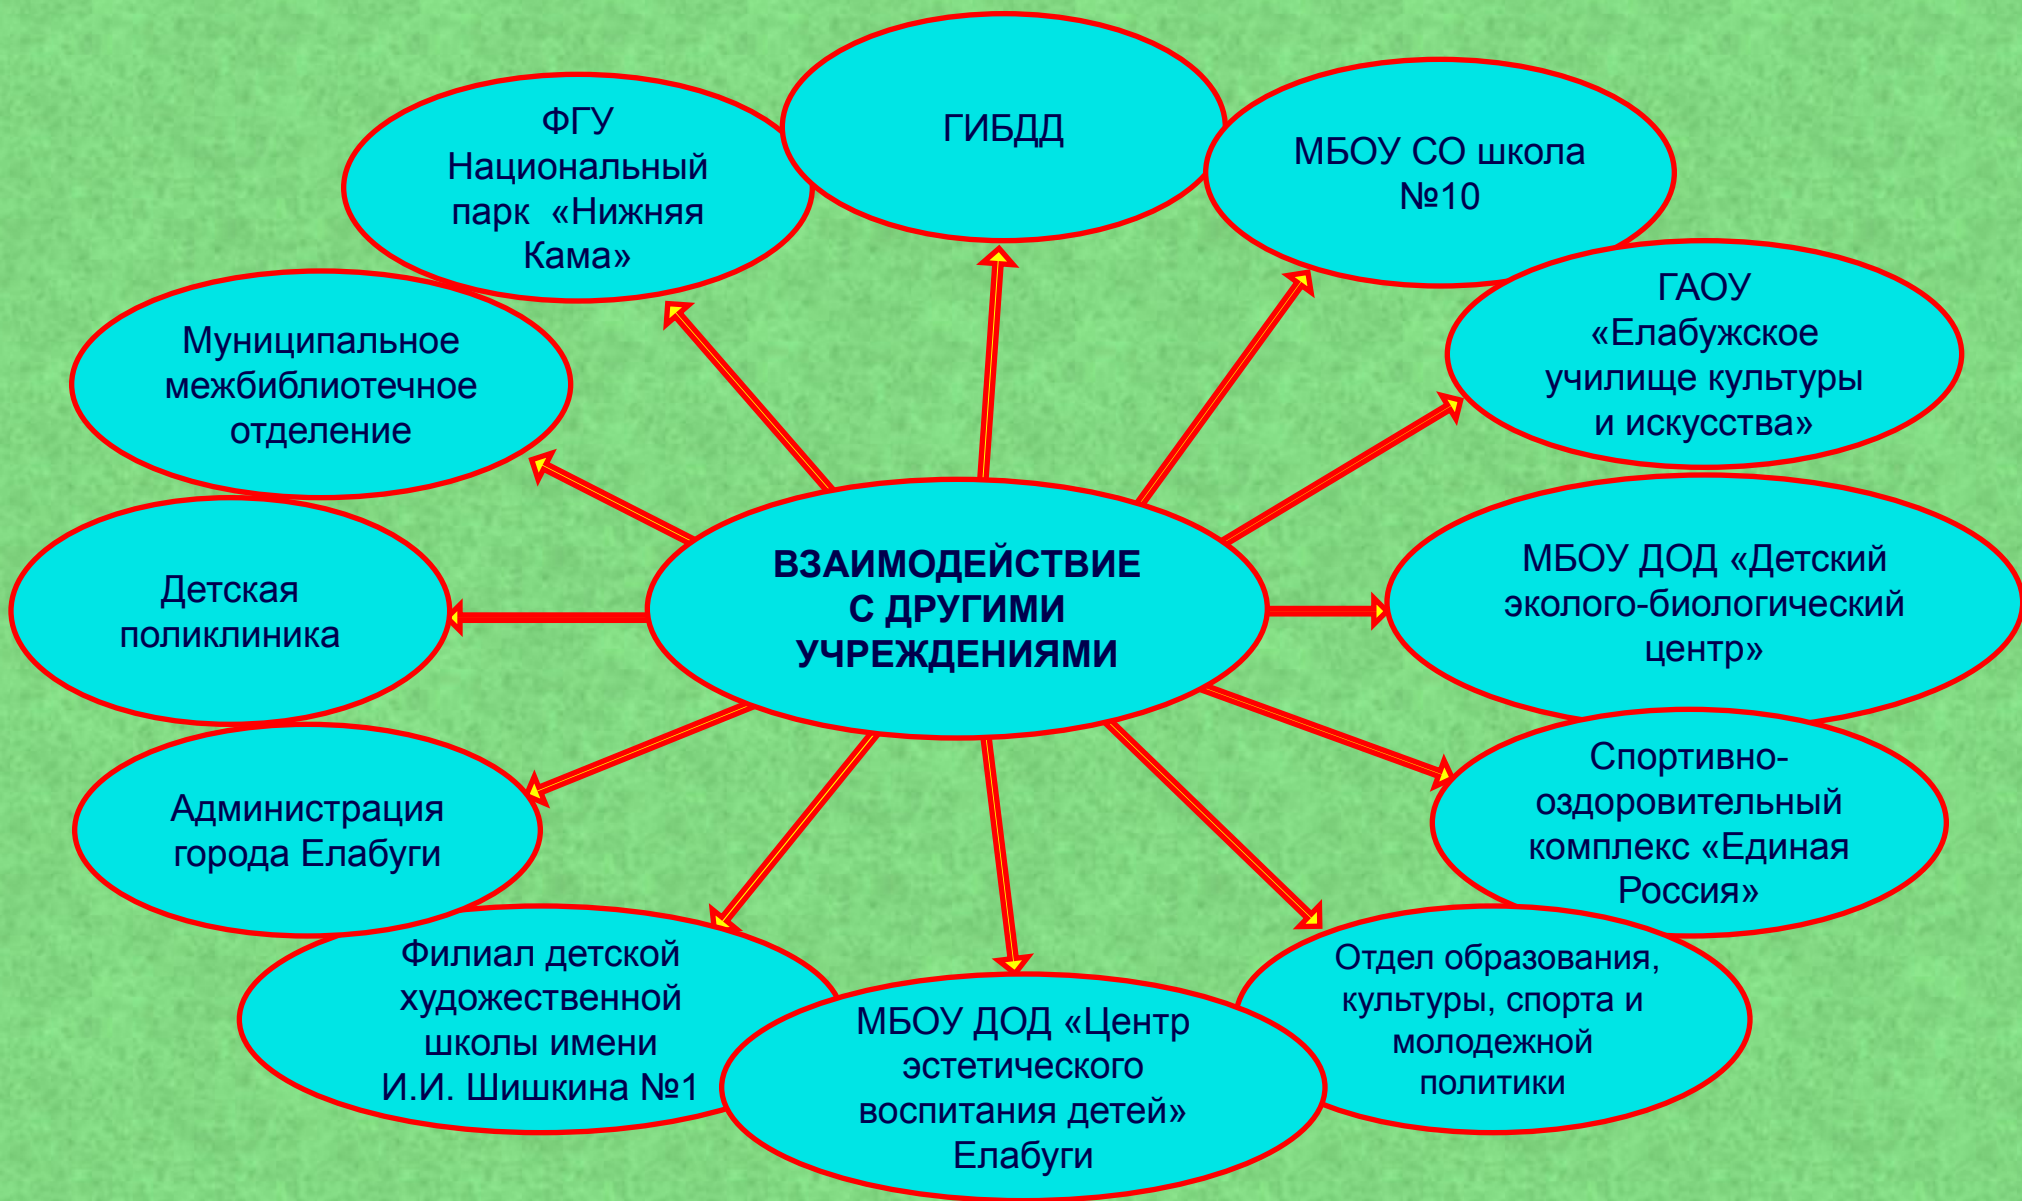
ВЗАИМОДЕЙСТВИЕ С ДРУГИМИ УЧРЕЖДЕНИЯМИ

ФГУ Национальный парк «Нижняя Кама»

ГИБДД

МБОУ СО школа №10

ГАОУ «Елабужское училище культуры и искусства»

МБОУ ДОД «Детский эколого-биологический центр»

Спортивно-оздоровительный комплекс «Единая Россия»

Отдел образования, культуры, спорта и молодежной политики

МБОУ ДОД «Центр эстетического воспитания детей» Елабуги

Филиал детской художественной школы имени И.И. Шишкина №1

Администрация города Елабуги

Детская поликлиника

Муниципальное межбиблиотечное отделение